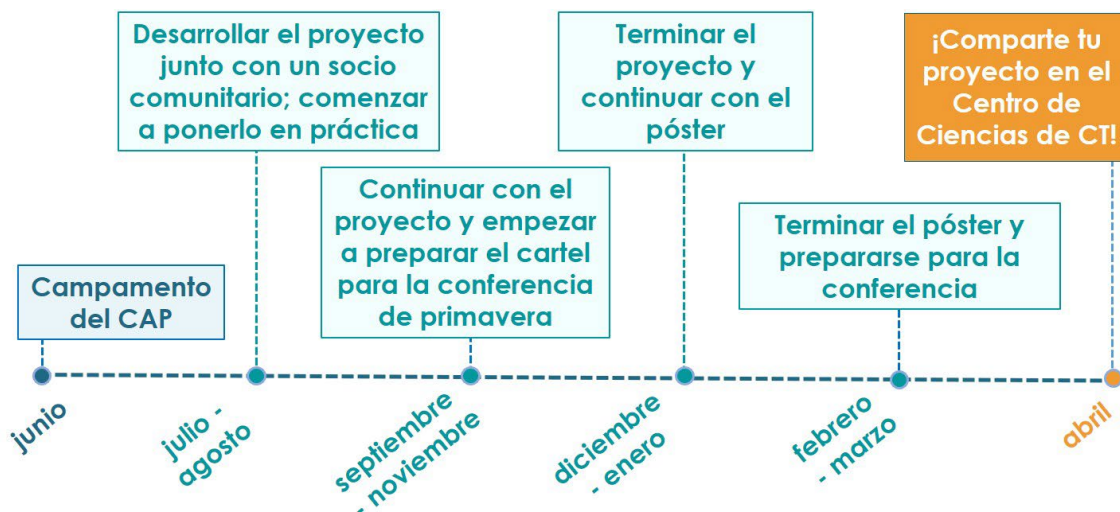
Campamento del CAP

junio

Desarrollar el proyecto junto con un socio comunitario; comenzar a ponerlo en práctica

julio - agosto

Continuar con el proyecto y empezar a preparar el cartel para la conferencia de primavera

septiembre - noviembre

Terminar el proyecto y continuar con el póster

diciembre - enero

Terminar el póster y prepararse para la conferencia

febrero - marzo

¡Comparte tu proyecto en el Centro de Ciencias de CT!

abril